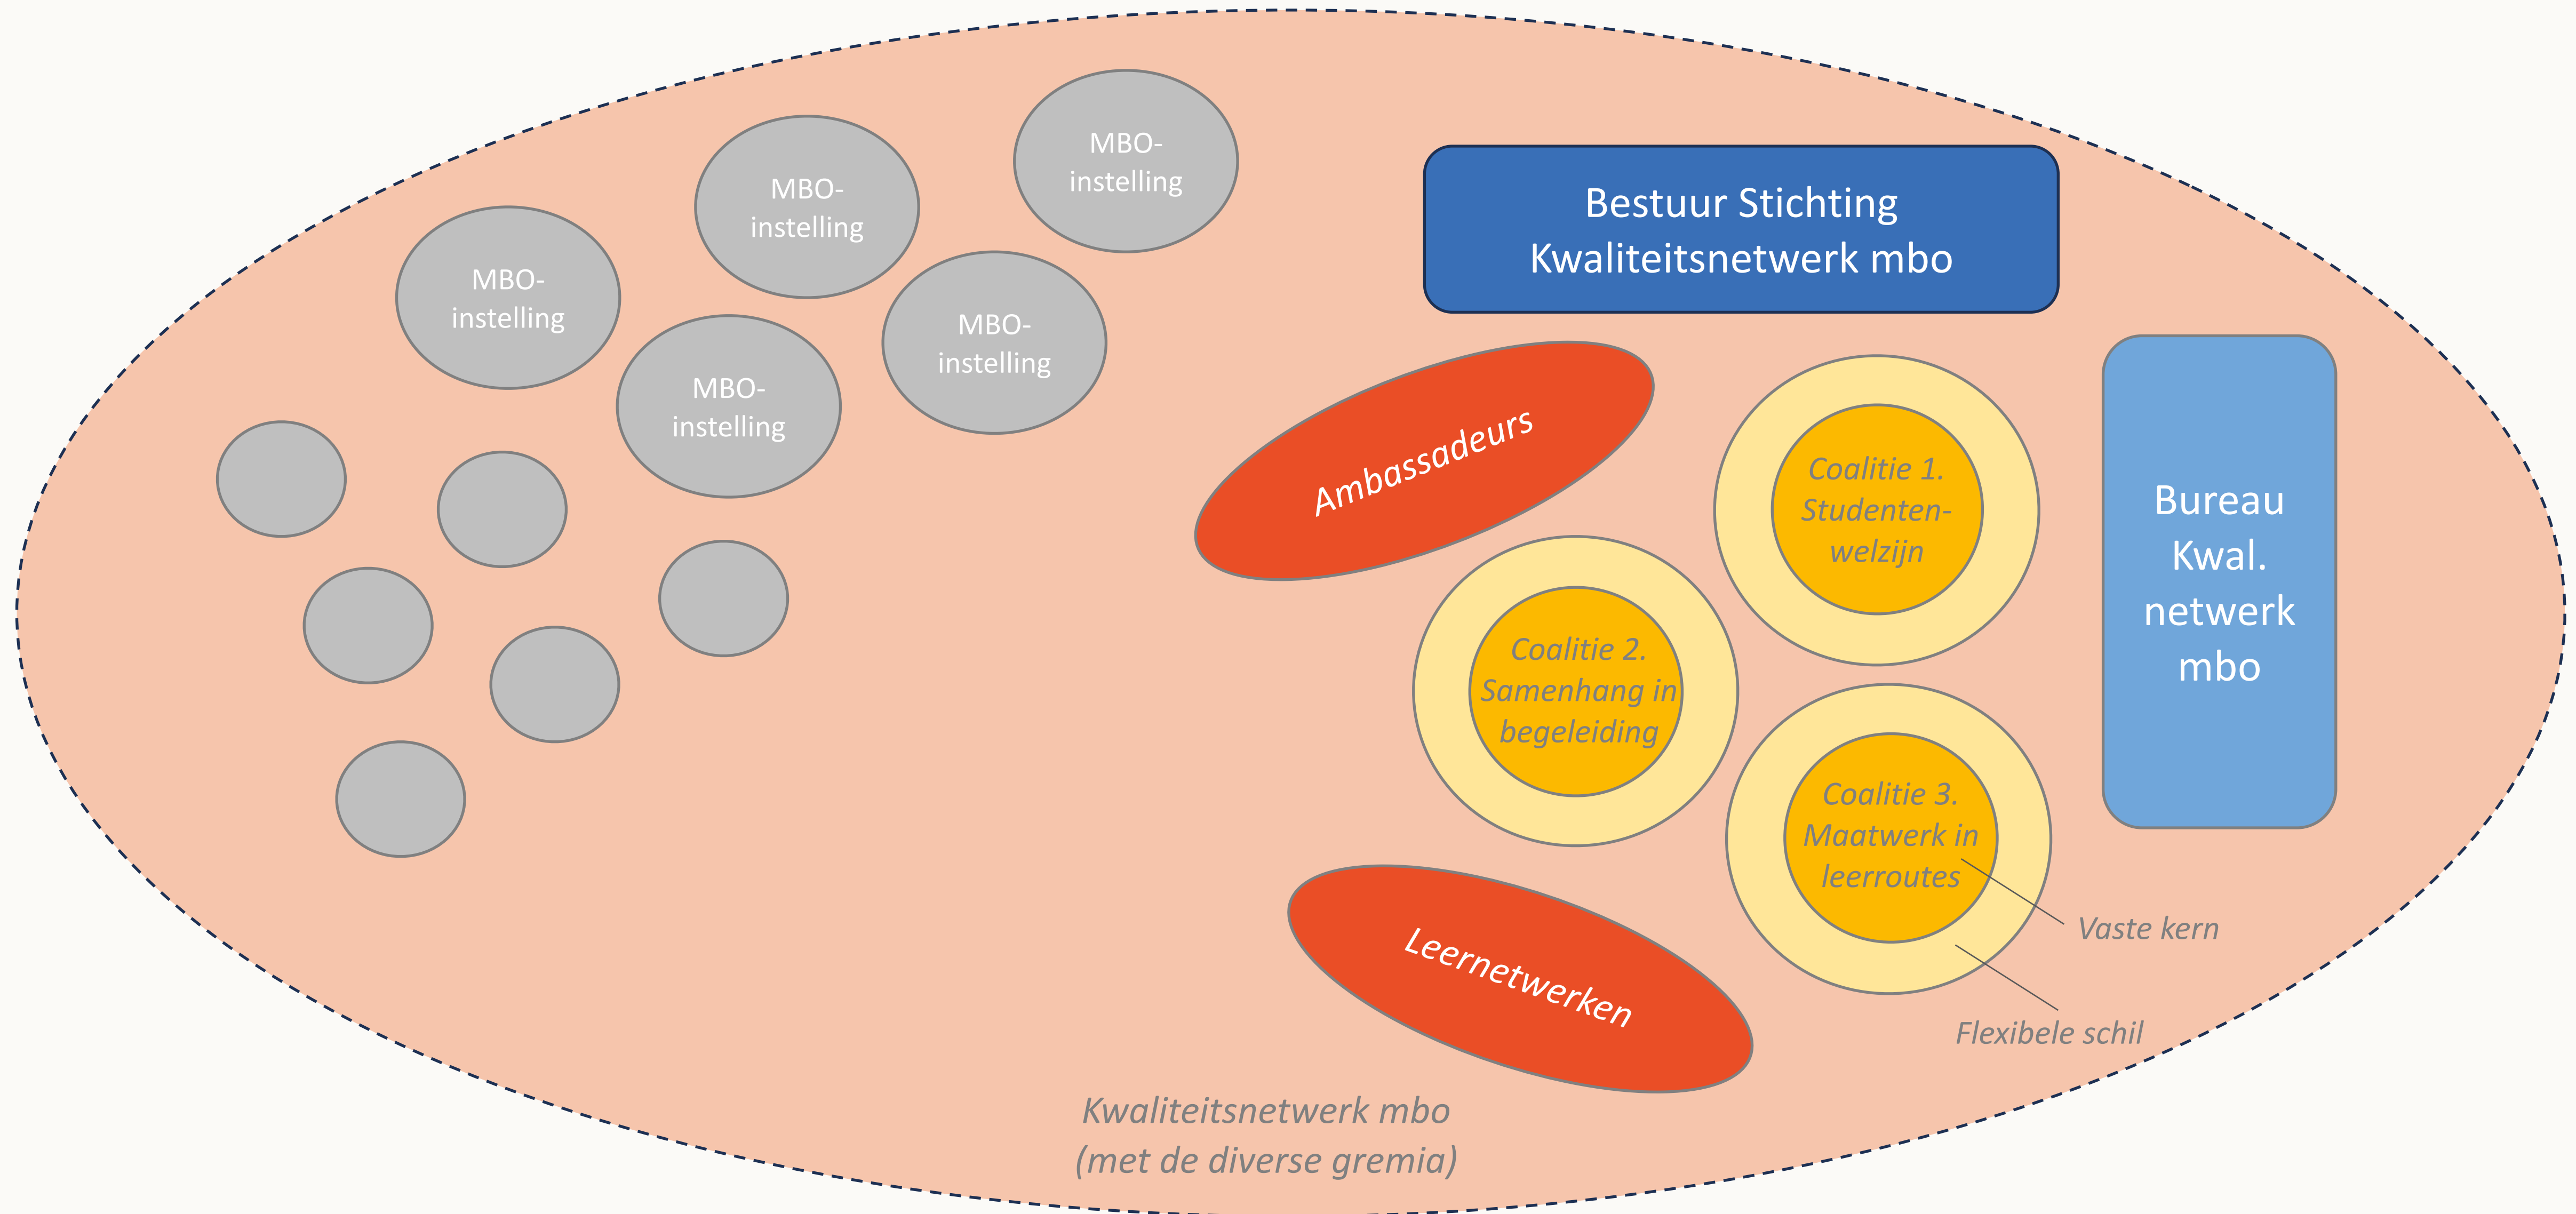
MBO-instelling

MBO-instelling

MBO-instelling

MBO-instelling

MBO-instelling

Bestuur Stichting Kwaliteitsnetwerk mbo

Ambassadeurs

Coalitie 1. Studenten-welzijn

Bureau Kwal. netwerk mbo

Coalitie 2. Samenhang in begeleiding

Coalitie 3. Maatwerk in leerroutes

Vaste kern

Leernetwerken

Flexibele schil

Kwaliteitsnetwerk mbo (met de diverse gremia)